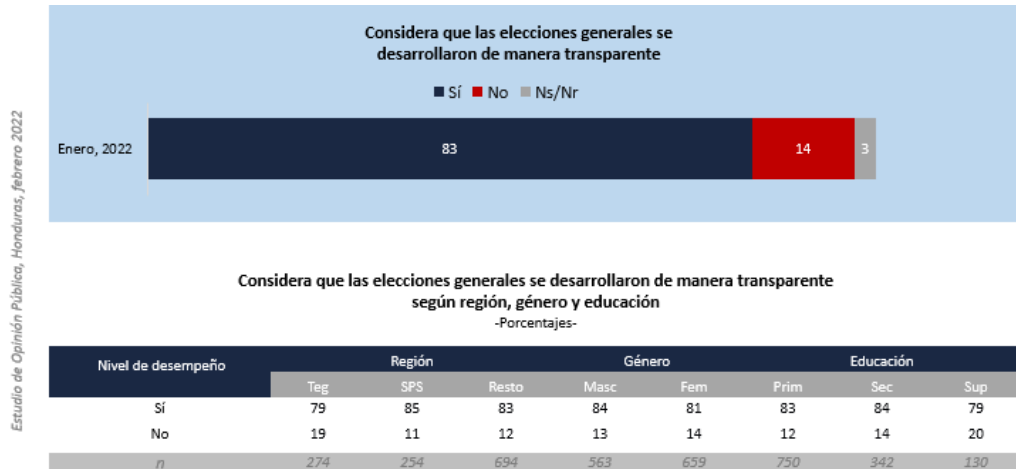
Estudio de Opinión Pública, Honduras, febrero 2022

Considera que las elecciones generales se desarrollaron de manera transparente

Sí No Ns/Nr

Enero, 2022 83 14 3

Considera que las elecciones generales se desarrollaron de manera transparente según región, género y educación
-Porcentajes-

| Nivel de desempeño | Región | | | Género | | Educación | | |
|---|---|---|---|---|---|---|---|---|
| | Teg | SPS | Resto | Masc | Fem | Prim | Sec | Sup |
| Sí | 79 | 85 | 83 | 84 | 81 | 83 | 84 | 79 |
| No | 19 | 11 | 12 | 13 | 14 | 12 | 14 | 20 |
| n | 274 | 254 | 694 | 563 | 659 | 750 | 342 | 130 |